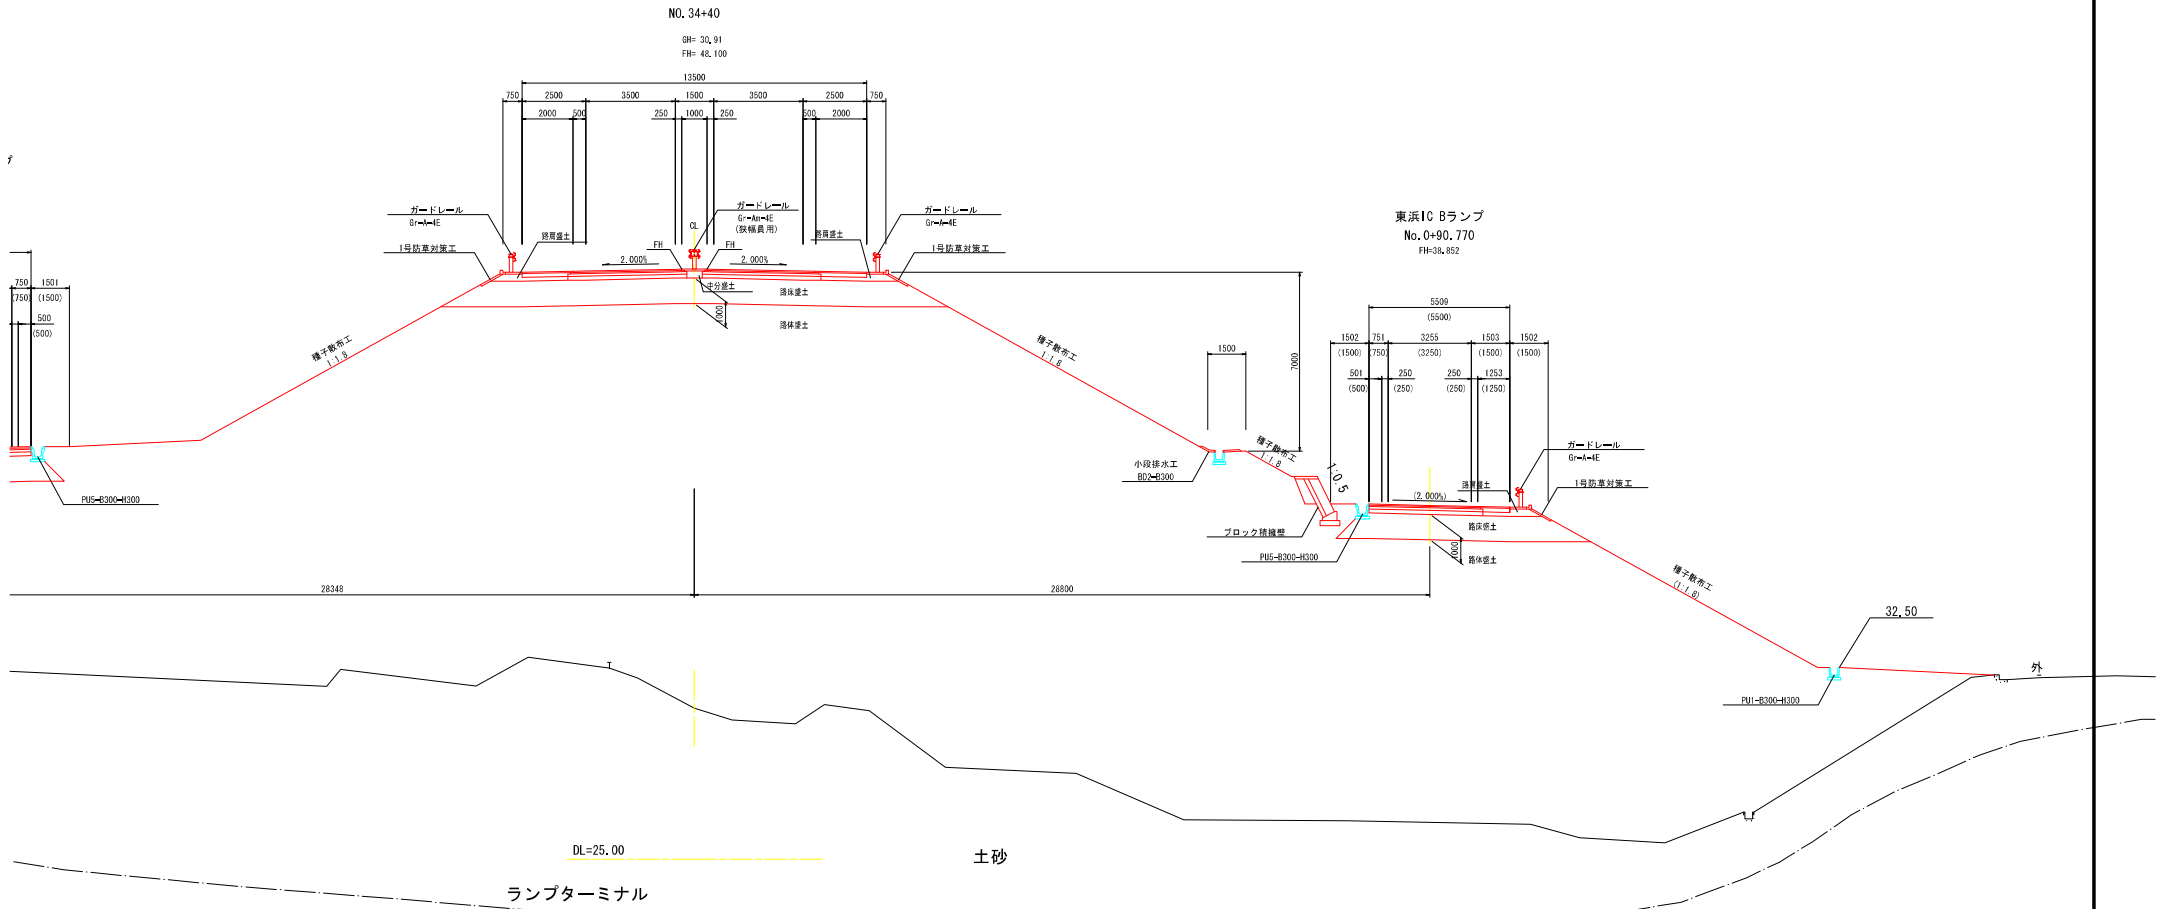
NO.34+40

GH= 30.91
FH= 48.100

13500

750 2500 3500 1500 3500 2500 750

2000 500 250 1000 250 500 2000

ガードレール
Gr-A-4E

ガードレール
Gr-Am-4E
(狭幅員用)

ガードレール
Gr-A-4E

CL

路肩盛土

路肩盛土

FH

FH

1号防草対策工

1号防草対策工

2.000%

2.000%

中分盛土

路床盛土

路体盛土

1000

750 1501
(750) (1500)

500
(500)

種子散布工
1:1.8

種子散布工
1:1.8

7000

1500

小段排水工
BD2-B300

種子散布工
1:1.8

1:0.5

ブロック積擁壁

PU5-B300-H300

PU5-B300-H300

東浜IC Bランプ
No.0+90.770
FH=38.852

5509
(5500)

1502 751 3255 1503 1502
(1500) (750) (3250) (1500) (1500)

501 250 250 1253
(500) (250) (250) (1250)

ガードレール
Gr-A-4E

1号防草対策工

路肩盛土

(2.000%)

路床盛土

路体盛土

1000

種子散布工
(1:1.8)

28348

28800

32.50

外

PU1-B300-H300

DL=25.00

土砂

ランプターミナル